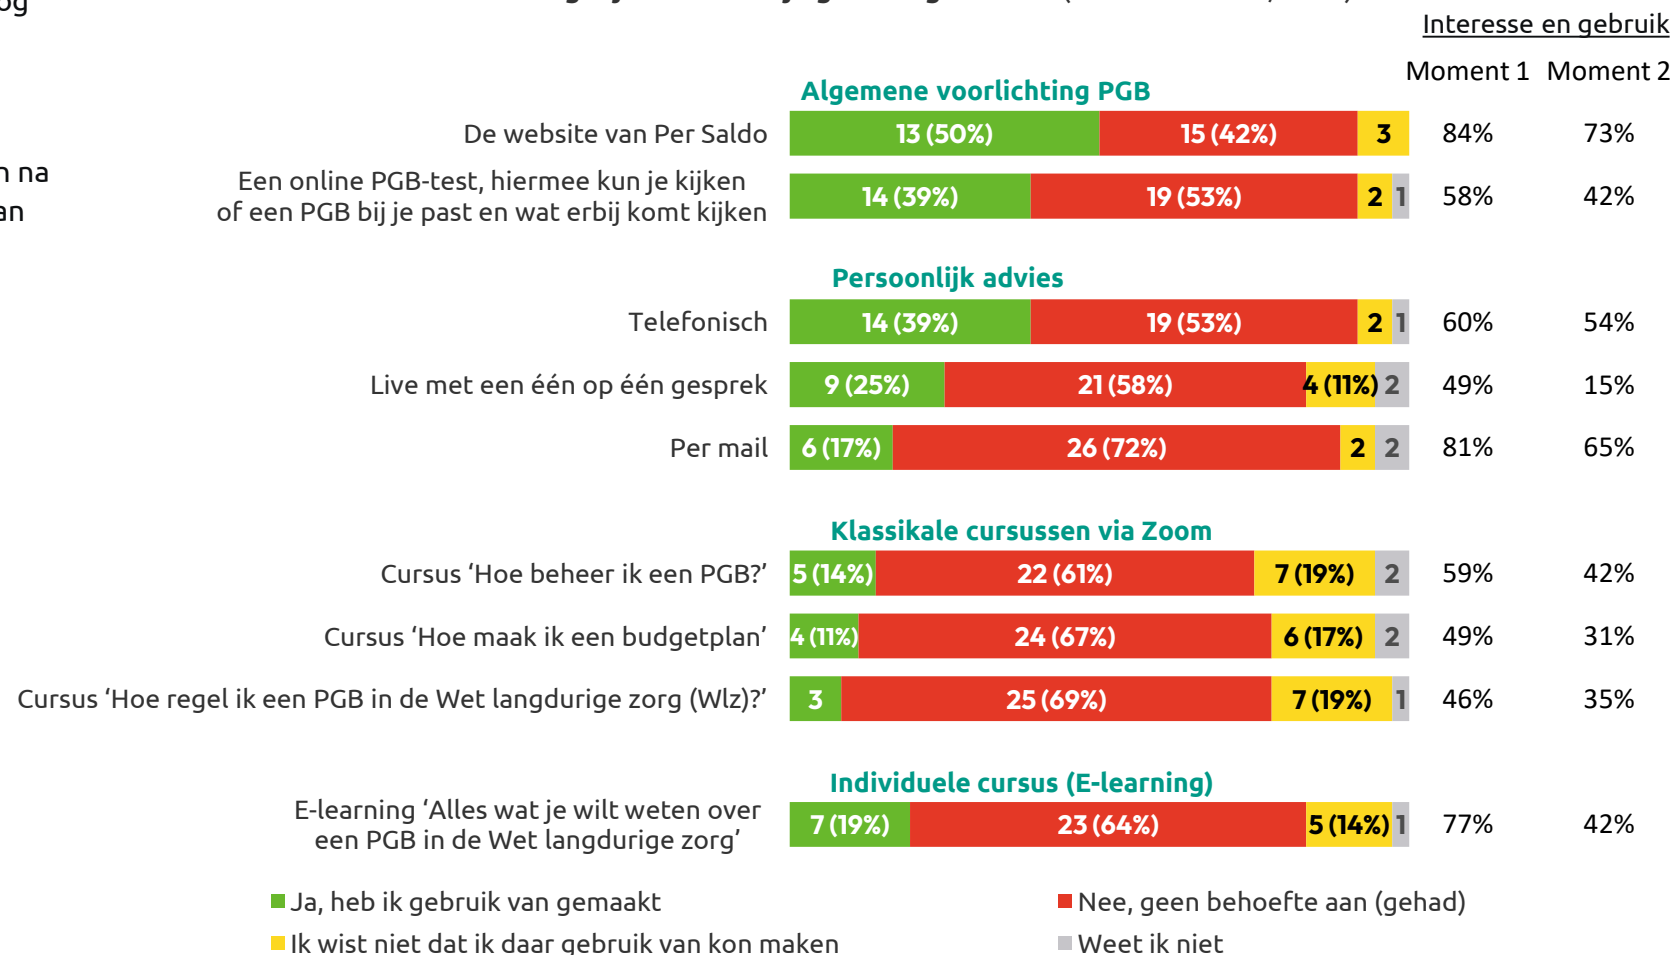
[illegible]

Interesse en gebruik

Moment 1 Moment 2

Algemene voorlichting PGB

| | | | | | Moment 1 | Moment 2 |
|---|---|---|---|---|---|---|
| De website van Per Saldo | 13 (50%) | 15 (42%) | 3 | | 84% | 73% |
| Een online PGB-test, hiermee kun je kijken of een PGB bij je past en wat erbij komt kijken | 14 (39%) | 19 (53%) | 2 | 1 | 58% | 42% |

Persoonlijk advies

| | | | | | Moment 1 | Moment 2 |
|---|---|---|---|---|---|---|
| Telefonisch | 14 (39%) | 19 (53%) | 2 | 1 | 60% | 54% |
| Live met een één op één gesprek | 9 (25%) | 21 (58%) | 4 (11%) | 2 | 49% | 15% |
| Per mail | 6 (17%) | 26 (72%) | 2 | 2 | 81% | 65% |

Klassikale cursussen via Zoom

| | | | | | Moment 1 | Moment 2 |
|---|---|---|---|---|---|---|
| Cursus ‘Hoe beheer ik een PGB?’ | 5 (14%) | 22 (61%) | 7 (19%) | 2 | 59% | 42% |
| Cursus ‘Hoe maak ik een budgetplan’ | 4 (11%) | 24 (67%) | 6 (17%) | 2 | 49% | 31% |
| Cursus ‘Hoe regel ik een PGB in de Wet langdurige zorg (Wlz)?’ | 3 | 25 (69%) | 7 (19%) | 1 | 46% | 35% |

Individuele cursus (E-learning)

| | | | | | Moment 1 | Moment 2 |
|---|---|---|---|---|---|---|
| E-learning ‘Alles wat je wilt weten over een PGB in de Wet langdurige zorg’ | 7 (19%) | 23 (64%) | 5 (14%) | 1 | 77% | 42% |

Ja, heb ik gebruik van gemaakt
Nee, geen behoefte aan (gehad)
Ik wist niet dat ik daar gebruik van kon maken
Weet ik niet